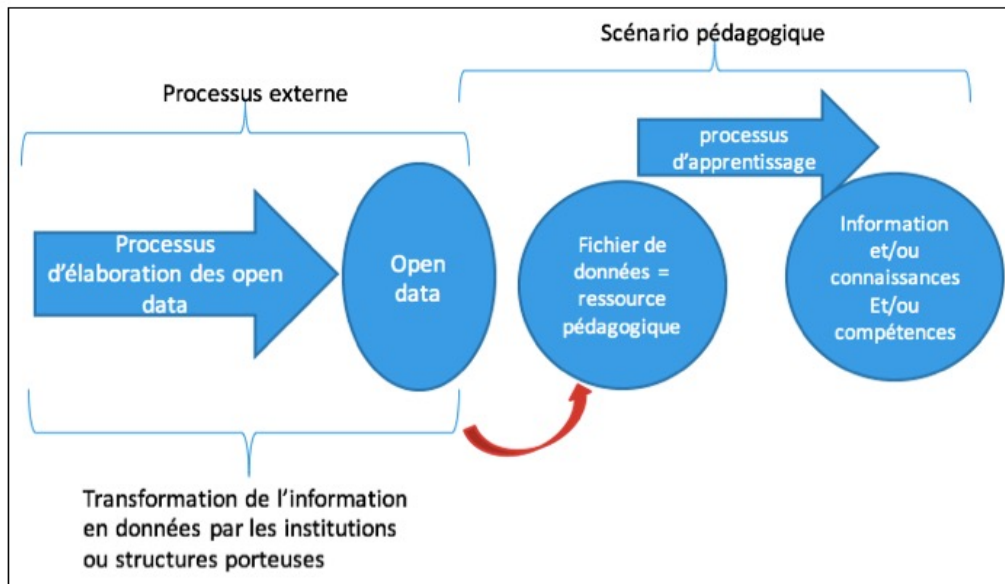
Scénario pédagogique

Processus externe

processus d'apprentissage

Processus d'élaboration des open data

Open data

Fichier de données = ressource pédagogique

Information et/ou connaissances Et/ou compétences

Transformation de l'information en données par les institutions ou structures porteuses